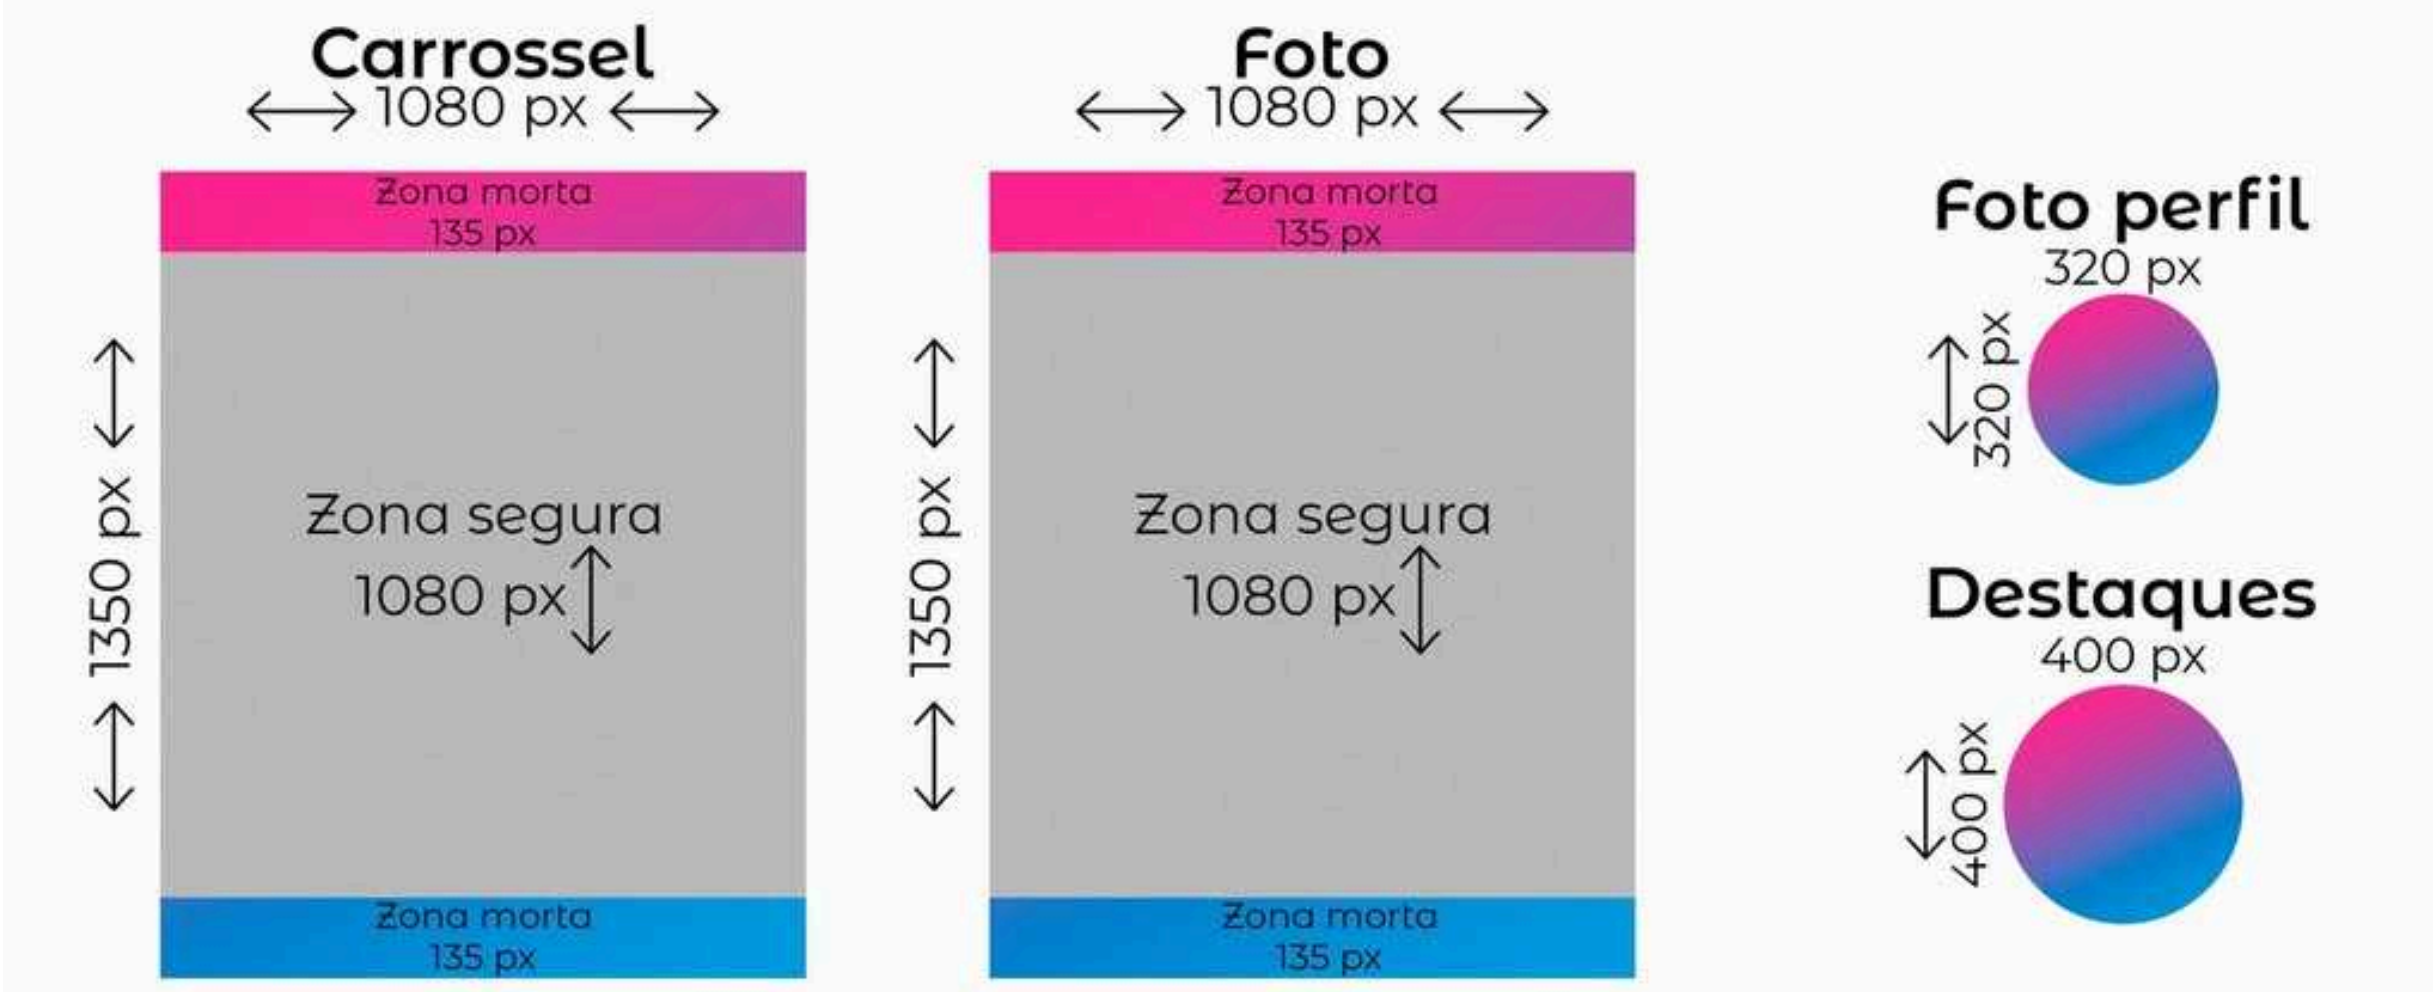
Carrossel
1080 px

Zona morta
135 px

1350 px

Zona segura
1080 px

Zona morta
135 px

Foto
1080 px

Zona morta
135 px

1350 px

Zona segura
1080 px

Zona morta
135 px

Foto perfil
320 px
320 px

Destaques
400 px
400 px